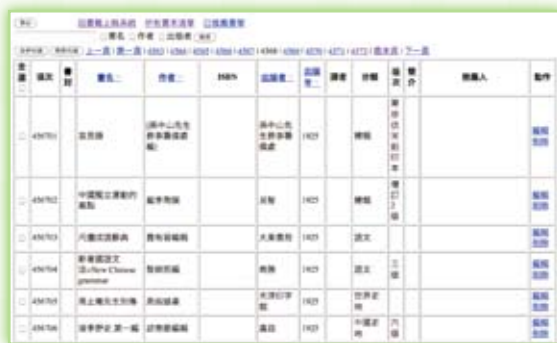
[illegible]

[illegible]

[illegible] 上一頁 | 第一頁 | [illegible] | 下一頁

| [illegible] | 登錄號 | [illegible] | 書名 | 作者 | ISBN | 出版者 | 出版年 | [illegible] | 分類 | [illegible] | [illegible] | 捐贈人 | 動作 |
|---|---|---|---|---|---|---|---|---|---|---|---|---|---|
| □ | 456701 | | 百言錄 | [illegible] | | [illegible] | 1925 | | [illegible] | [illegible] | | | 編輯 刪除 |
| □ | 456702 | | 中國獨立運動的基點 | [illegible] | | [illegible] | 1925 | | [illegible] | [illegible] | | | 編輯 刪除 |
| □ | 456703 | | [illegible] | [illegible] | | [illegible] | 1925 | | 語文 | | | | 編輯 刪除 |
| □ | 456704 | | 新著國語文法 A New Chinese grammar | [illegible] | | 商務 | 1925 | | 語文 | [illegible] | | | 編輯 刪除 |
| □ | 456705 | | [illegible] | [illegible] | | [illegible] | 1925 | | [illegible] | | | | 編輯 刪除 |
| □ | 456706 | | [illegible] 第一編 | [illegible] | | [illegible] | 1925 | | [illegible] | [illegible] | | | 編輯 刪除 |